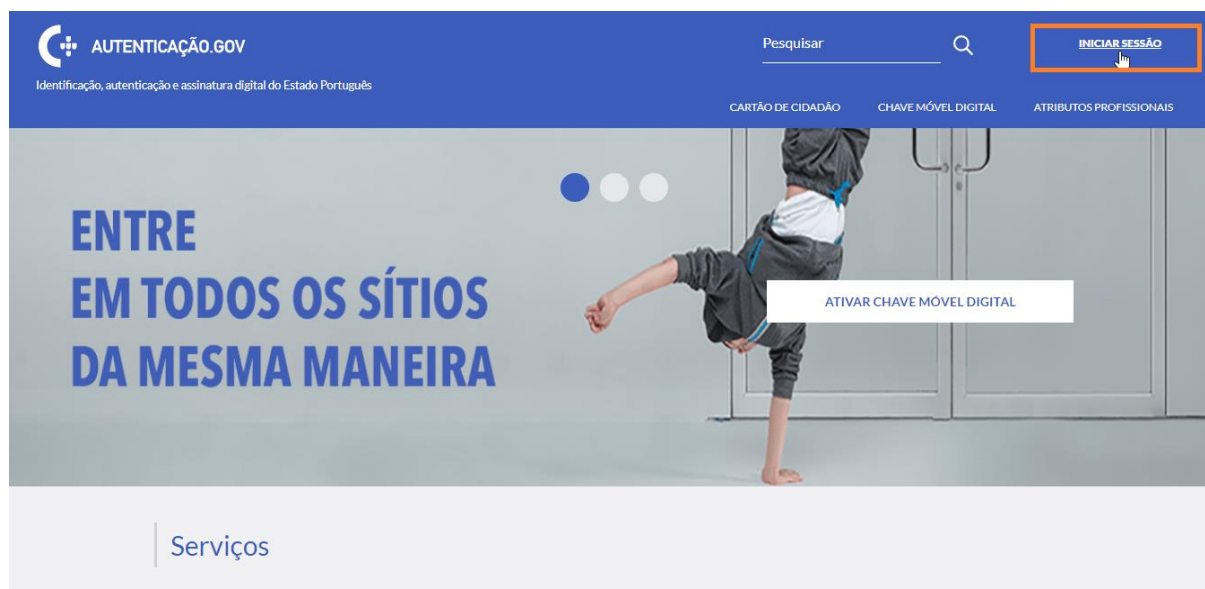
AUTENTICAÇÃO.GOV

Identificação, autenticação e assinatura digital do Estado Português

Pesquisar

INICIAR SESSÃO

CARTÃO DE CIDADÃO CHAVE MÓVEL DIGITAL ATRIBUTOS PROFISSIONAIS

ENTRE EM TODOS OS SÍTIOS DA MESMA MANEIRA

ATIVAR CHAVE MÓVEL DIGITAL

Serviços